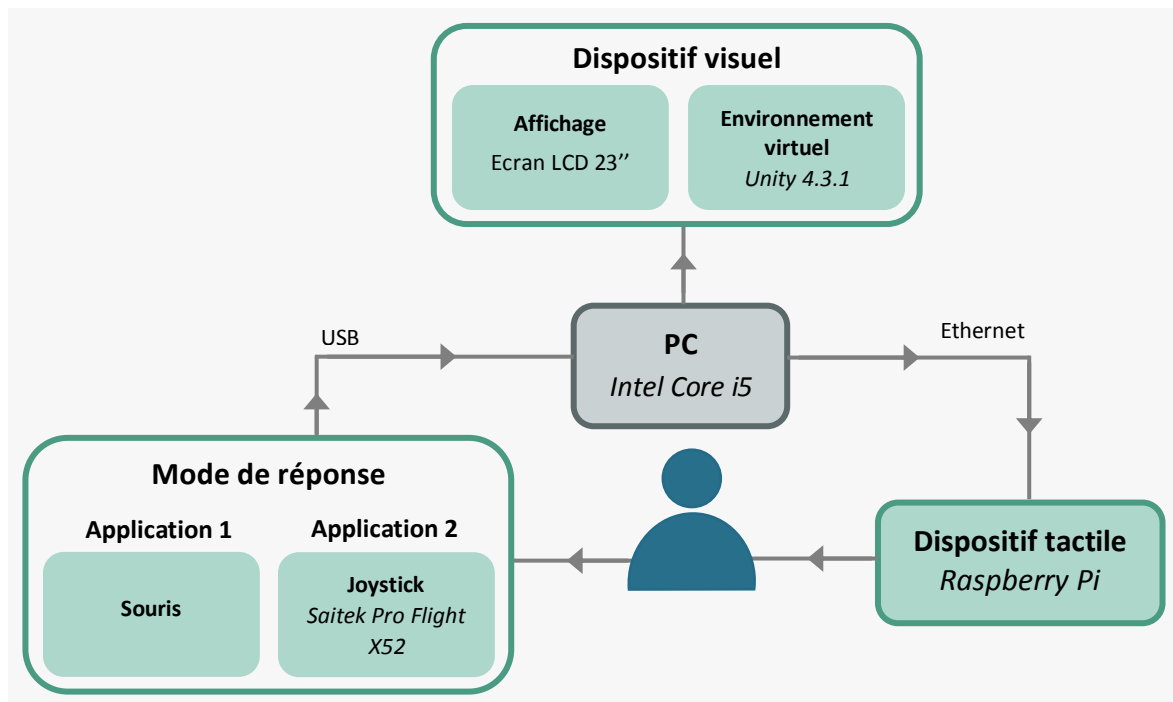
Dispositif visuel

Affichage
Ecran LCD 23''

Environnement virtuel
Unity 4.3.1

USB

PC
Intel Core i5

Ethernet

Mode de réponse

Application 1

Souris

Application 2

Joystick
Saitek Pro Flight X52

Dispositif tactile
Raspberry Pi